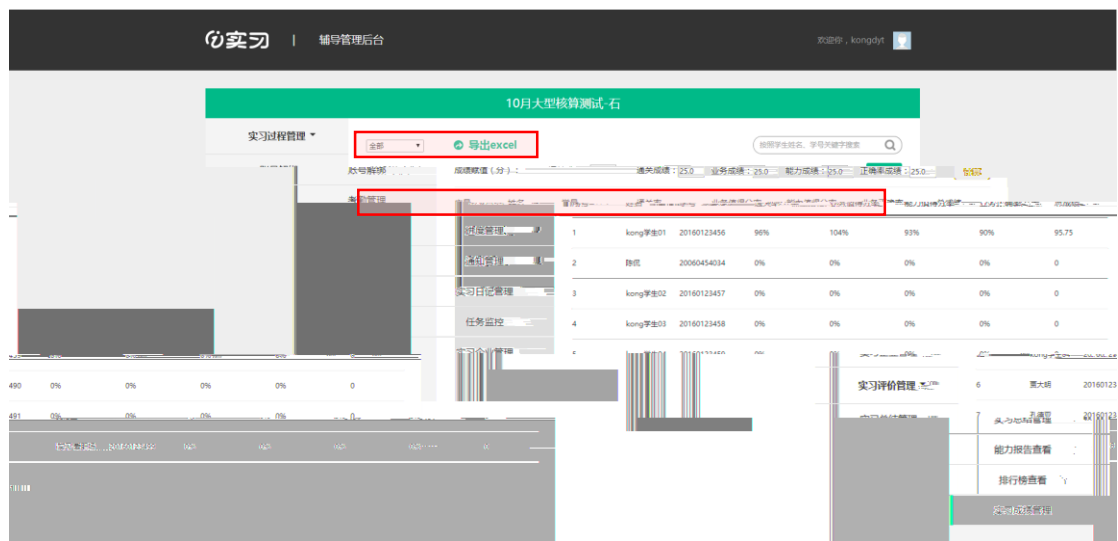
i实习 | 辅导管理后台

欢迎你，kongdyt

10月大型核算测试-石

实习过程管理

全部

导出excel

按照学生姓名、学号关键字搜索

成绩权值（分）：

通关成绩：25.0 业务成绩：25.0 能力成绩：25.0 正确率成绩：25.0

确定

账号解绑

考勤管理

进度管理

班组管理

实习日记管理

任务监控

实习企业管理

| 1 | kong学生01 | 20160123456 | 96% | 104% | 93% | 90% | 95.75 |
|---|---|---|---|---|---|---|---|
| 2 | 陈侃 | 20060454034 | 0% | 0% | 0% | 0% | 0 |
| 3 | kong学生02 | 20160123457 | 0% | 0% | 0% | 0% | 0 |
| 4 | kong学生03 | 20160123458 | 0% | 0% | 0% | 0% | 0 |

| 490 | 0% | 0% | 0% | 0% | 0 |
|---|---|---|---|---|---|
| 491 | 0% | 0% | 0% | 0% | 0 |

实习评价管理

6 | 董大明 | 20160123

7 | 孔德明

能力报告查看

排行榜查看

实习成绩管理